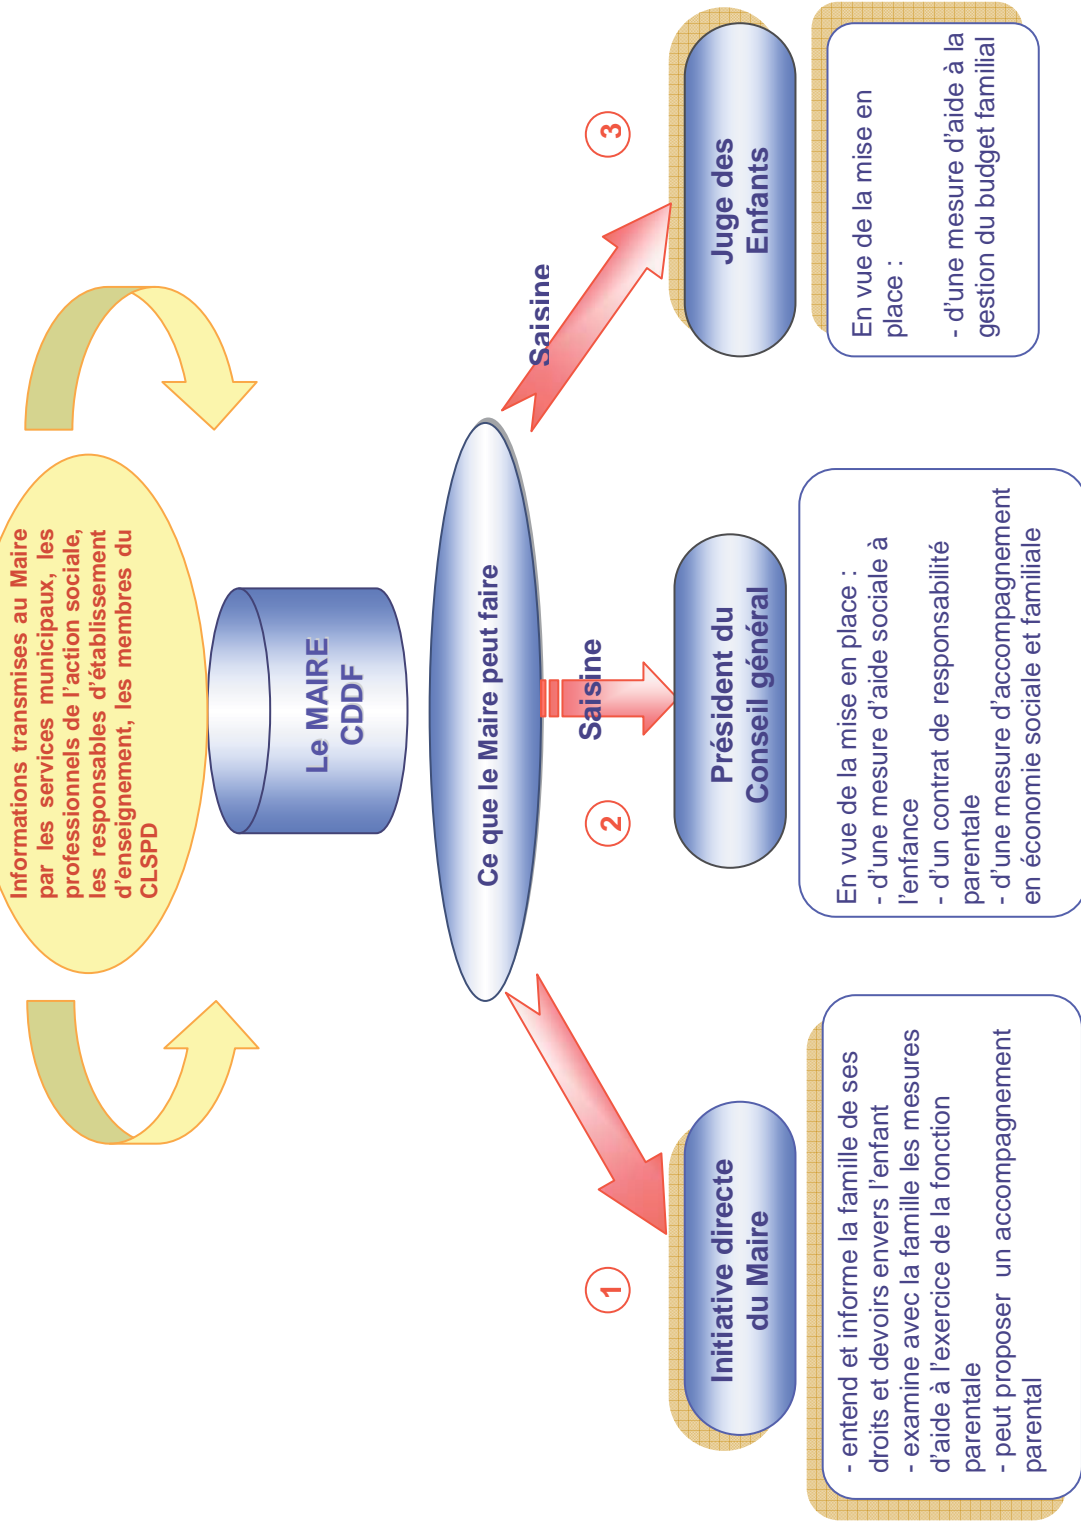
Informations transmises au Maire par les services municipaux, les professionnels de l'action sociale, les responsables d'établissement d'enseignement, les membres du CLSPD

Le MAIRE
CDDF

Ce que le Maire peut faire

1

Initiative directe du Maire

- entend et informe la famille de ses droits et devoirs envers l'enfant
- examine avec la famille les mesures d'aide à l'exercice de la fonction parentale
- peut proposer un accompagnement parental

2

Saisine

Président du Conseil général

En vue de la mise en place :
- d'une mesure d'aide sociale à l'enfance
- d'un contrat de responsabilité parentale
- d'une mesure d'accompagnement en économie sociale et familiale

3

Saisine

Juge des Enfants

En vue de la mise en place :

- d'une mesure d'aide à la gestion du budget familial